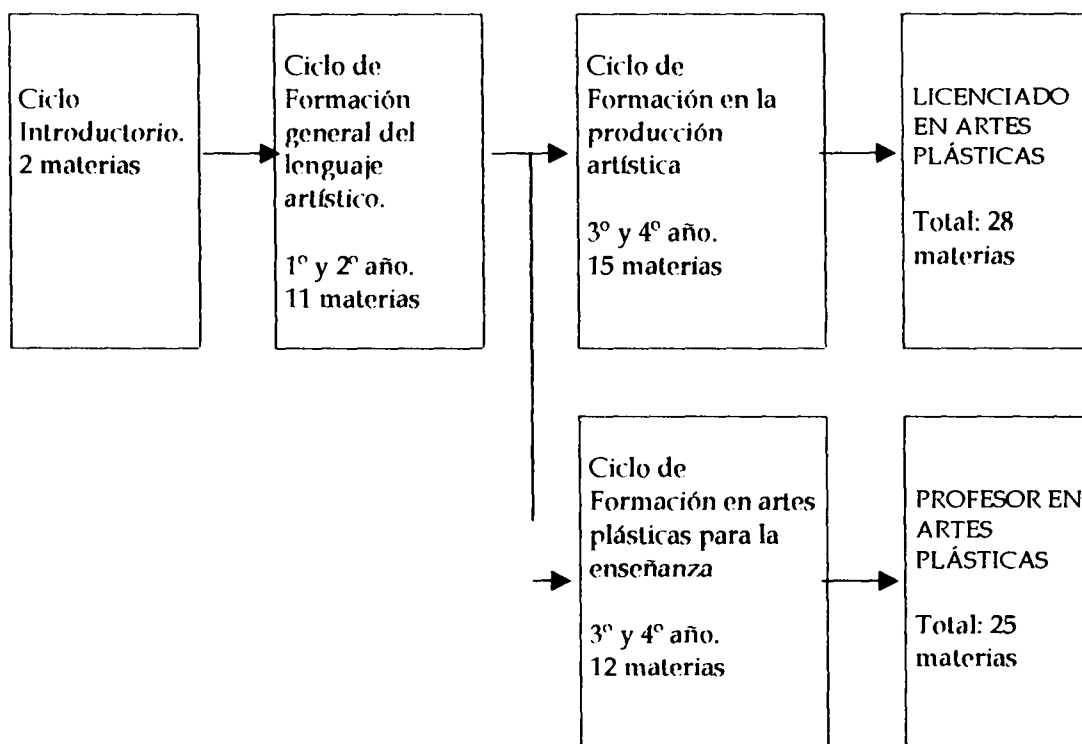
Ciclo Introductorio. 2 materias

Ciclo de Formación general del lenguaje artístico.

1º y 2º año. 11 materias

Ciclo de Formación en la producción artística

3º y 4º año. 15 materias

LICENCIADO EN ARTES PLÁSTICAS

Total: 28 materias

Ciclo de Formación en artes plásticas para la enseñanza

3º y 4º año. 12 materias

PROFESOR EN ARTES PLÁSTICAS

Total: 25 materias